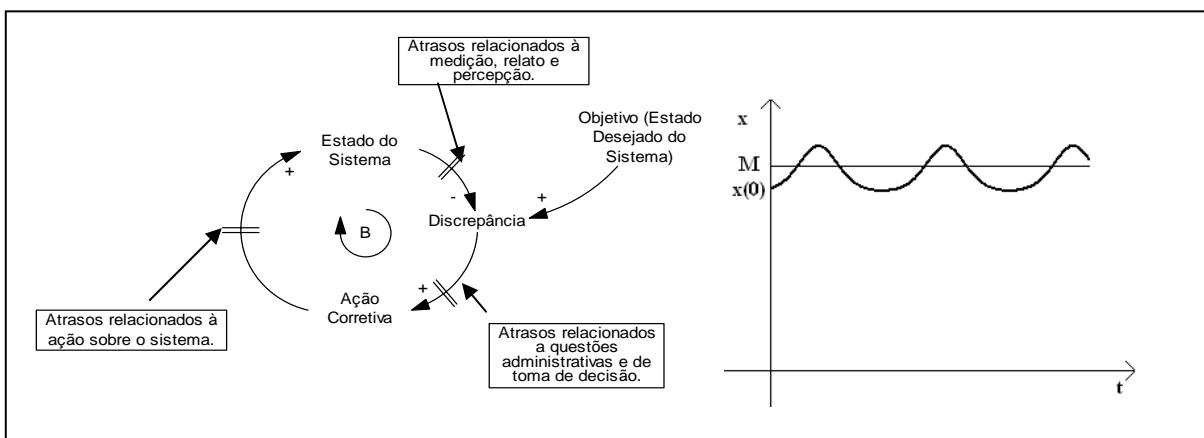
Atrasos relacionados à medição, relato e percepção.

Objetivo (Estado Desejado do Sistema)

Estado do Sistema

+

-

+

B

Discrepância

+

Ação Corretiva

Atrasos relacionados à ação sobre o sistema.

Atrasos relacionados a questões administrativas e de toma de decisão.

x

M

x(0)

t